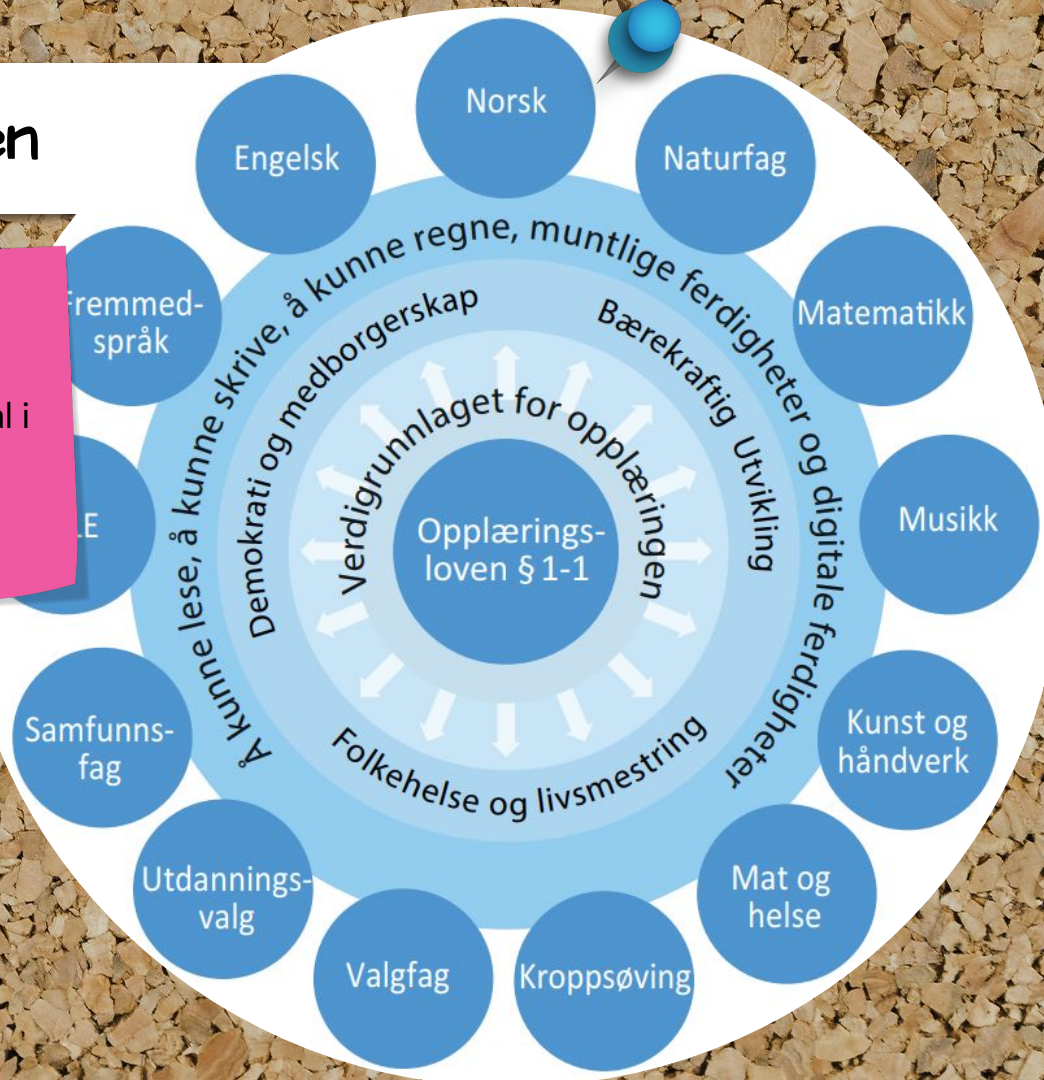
en

l i

Norsk

Naturfag

Matematikk

Musikk

Kunst og håndverk

Mat og helse

Kroppsøving

Valgfag

Utdannings-valg

Samfunns-fag

LE

Fremmed-språk

Engelsk

Å kunne lese, å kunne skrive, å kunne regne, muntlige ferdigheter og digitale ferdigheter

Demokrati og medborgerskap

Bærekraftig Utvikling

Folkehelse og livsmestring

Verdigrunnlaget for opplæringen

Opplærings-loven § 1-1